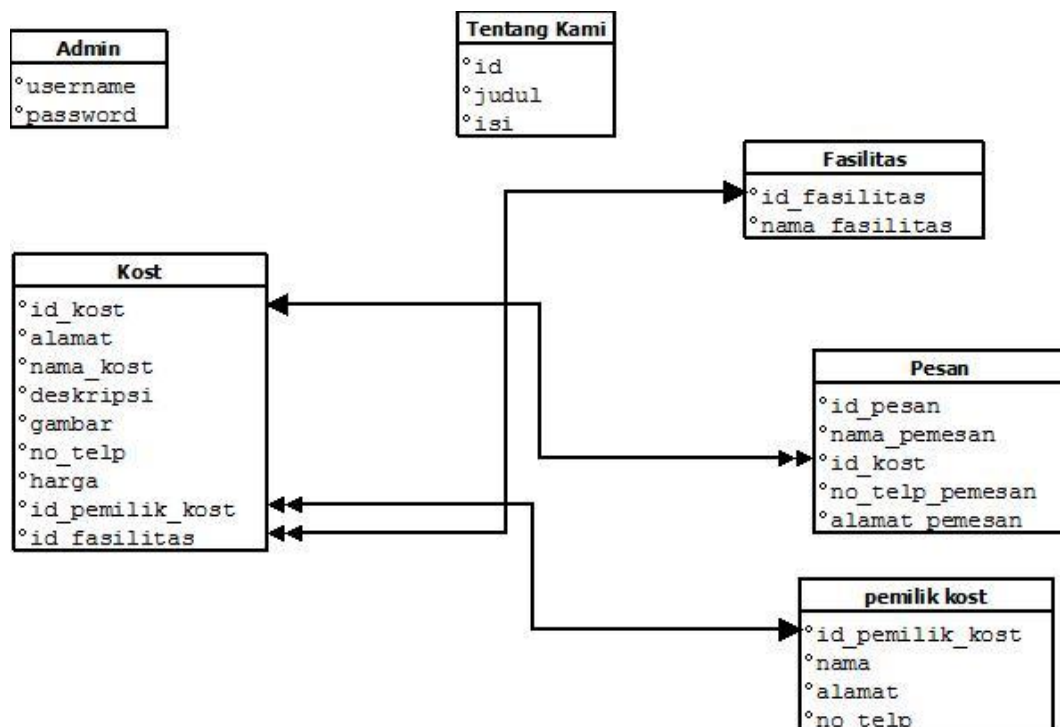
Admin
°username
°password

Tentang Kami
°id
°judul
°isi

Fasilitas
°id_fasilitas
°nama_fasilitas

Kost
°id_kost
°alamat
°nama_kost
°deskripsi
°gambar
°no_telp
°harga
°id_pemilik_kost
°id_fasilitas

Pesan
°id_pesan
°nama_pemesan
°id_kost
°no_telp_pemesan
°alamat_pemesan

pemilik kost
°id_pemilik_kost
°nama
°alamat
°no_telp